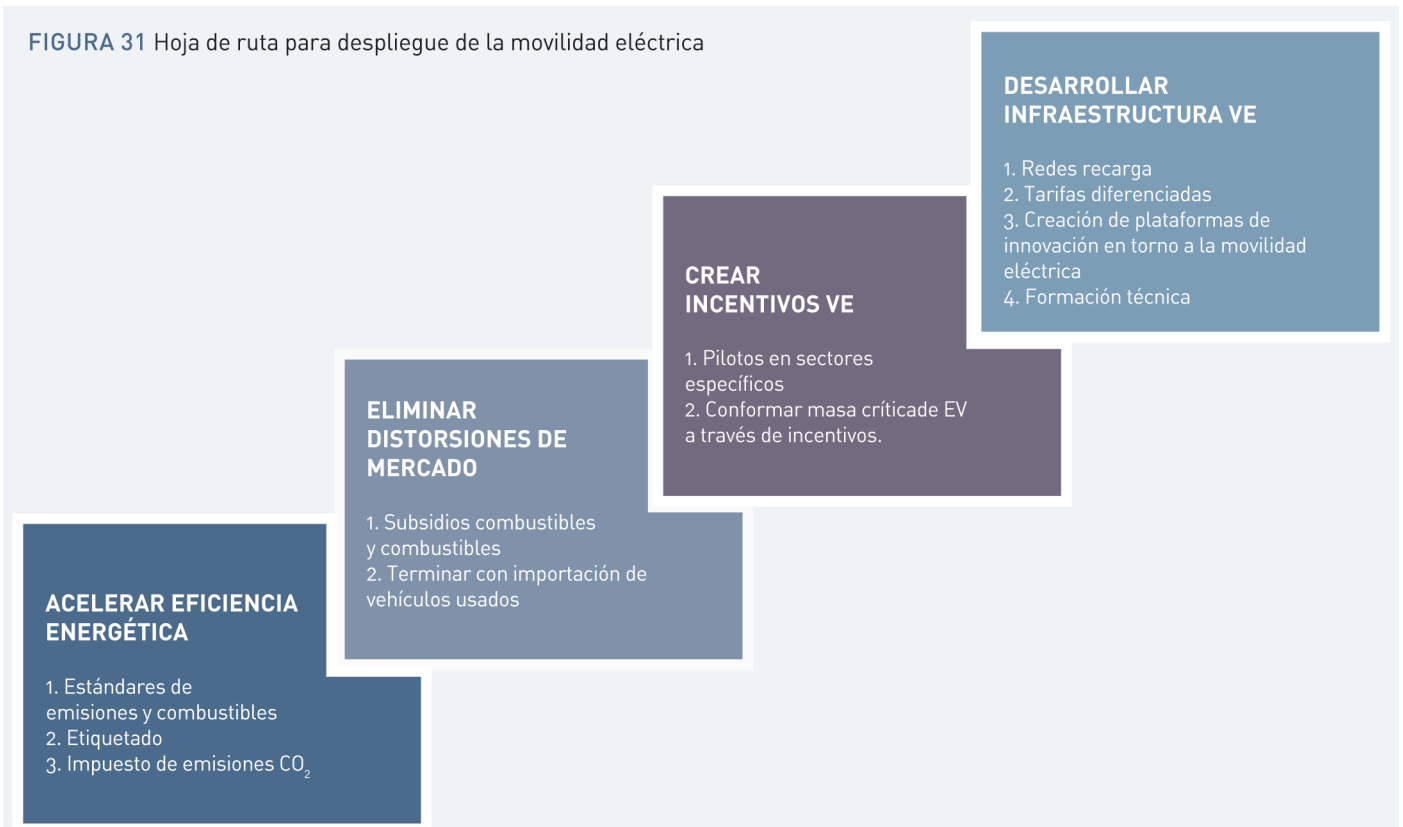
FIGURA 31 Hoja de ruta para despliegue de la movilidad eléctrica

ACELERAR EFICIENCIA ENERGÉTICA

1. Estándares de emisiones y combustibles
2. Etiquetado
3. Impuesto de emisiones $CO_2$

ELIMINAR DISTORSIONES DE MERCADO

1. Subsidios combustibles y combustibles
2. Terminar con importación de vehículos usados

CREAR INCENTIVOS VE

1. Pilotos en sectores específicos
2. Conformar masa críticade EV a través de incentivos.

DESARROLLAR INFRAESTRUCTURA VE

1. Redes recarga
2. Tarifas diferenciadas
3. Creación de plataformas de innovación en torno a la movilidad eléctrica
4. Formación técnica